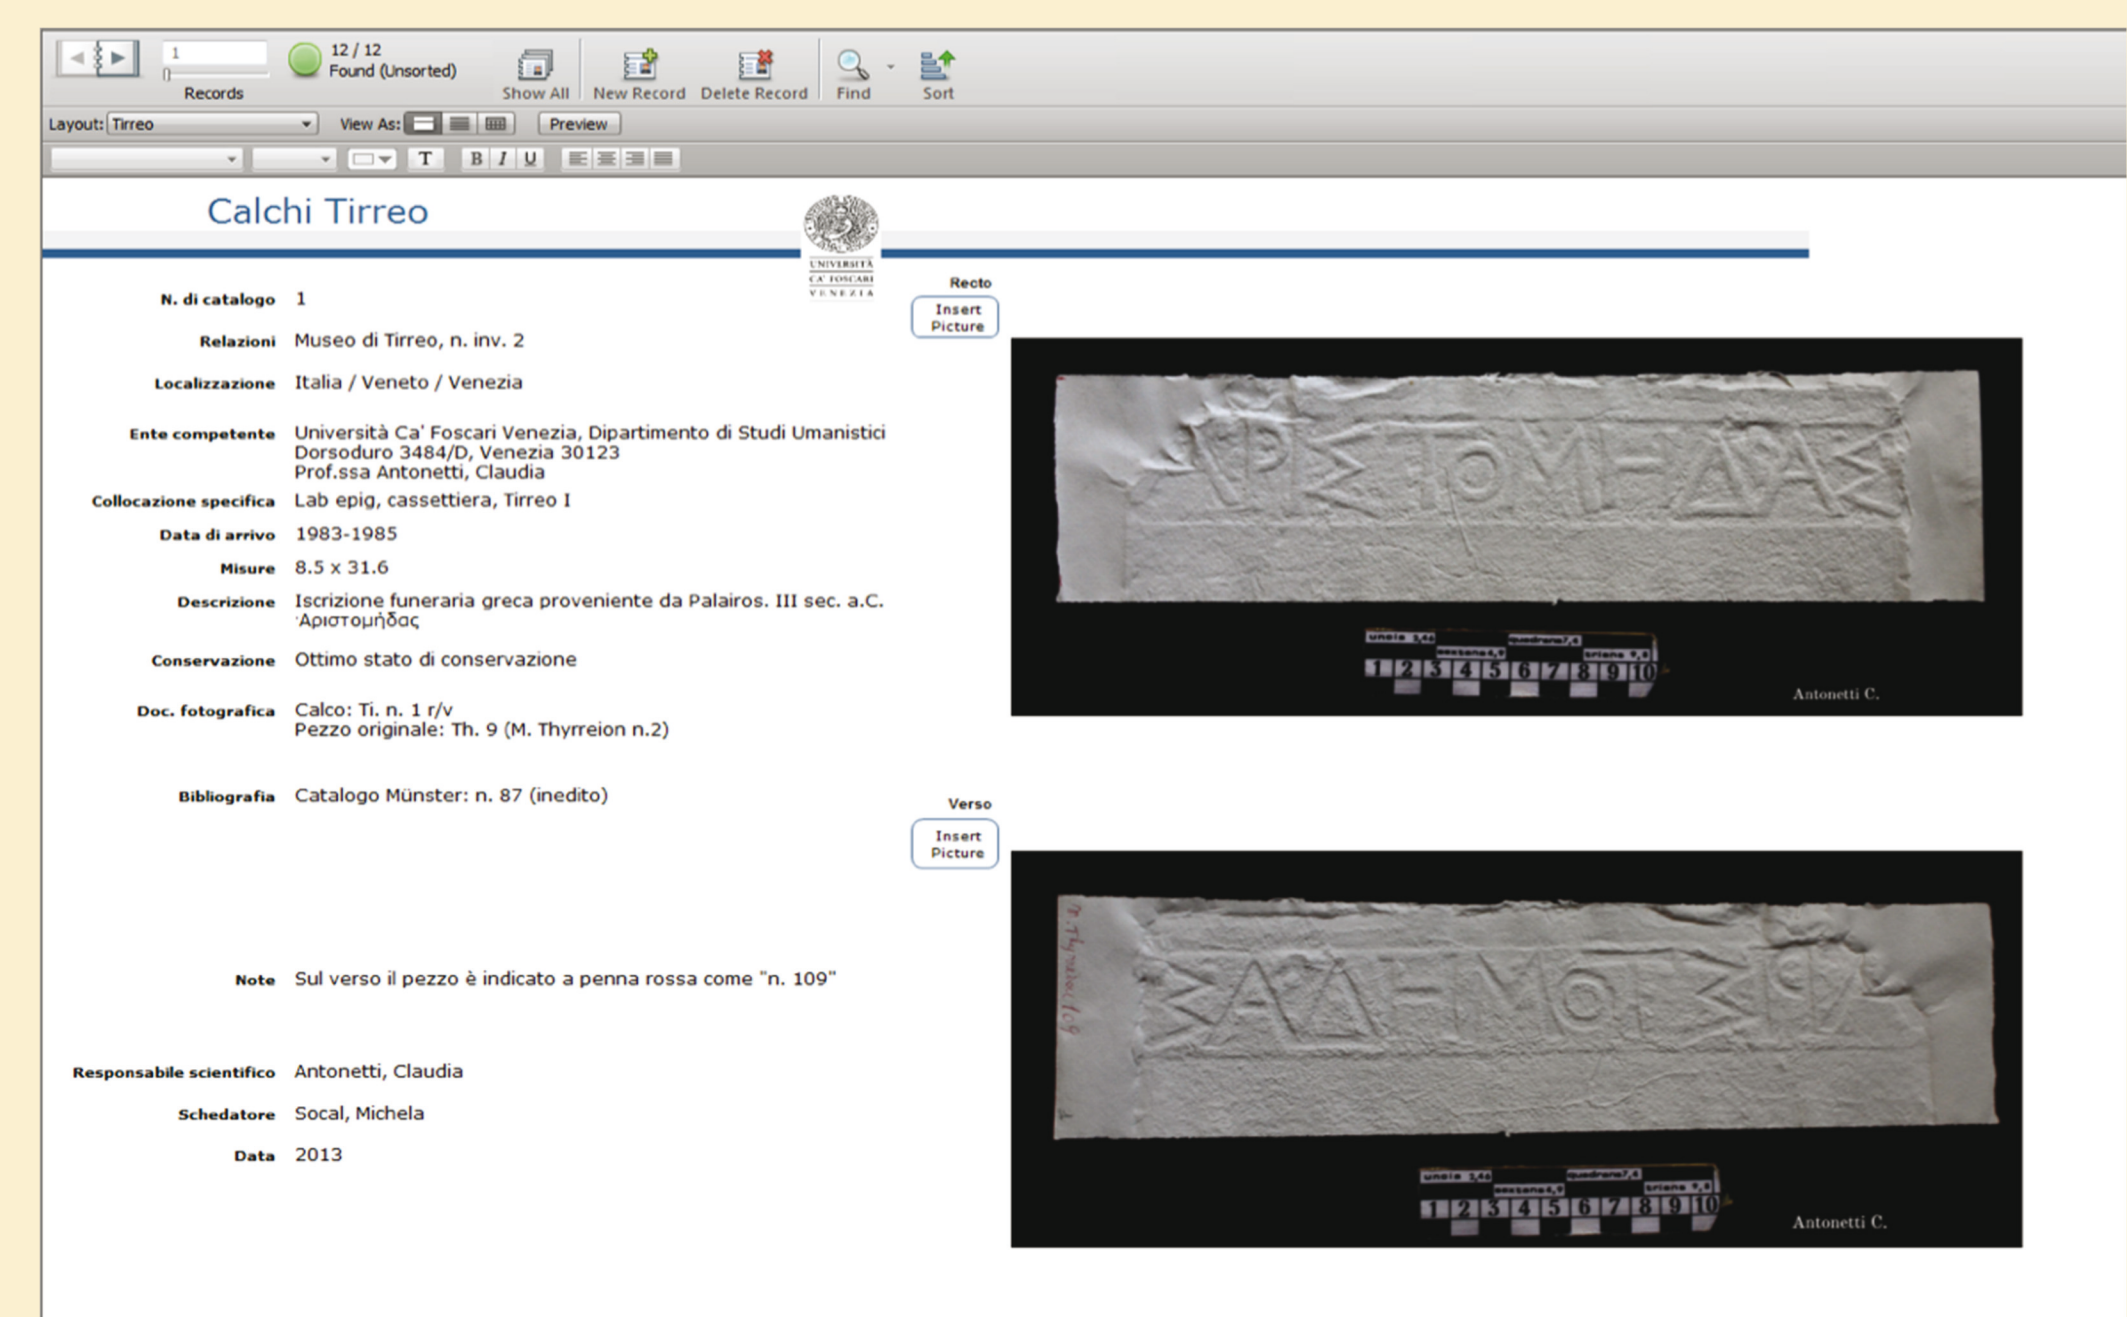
1
Records
12 / 12
Found (Unsorted)
Show All
New Record
Delete Record
Find
Sort

Layout: Tirreo
View As:
Preview

T
B I U

Calchi Tirreo

UNIVERSITÀ CA' FOSCARI VENEZIA

N. di catalogo 1

Relazioni Museo di Tirreo, n. inv. 2

Localizzazione Italia / Veneto / Venezia

Ente competente Università Ca' Foscari Venezia, Dipartimento di Studi Umanistici
Dorsoduro 3484/D, Venezia 30123
Prof.ssa Antonetti, Claudia

Collocazione specifica Lab epig, cassettiera, Tirreo I

Data di arrivo 1983-1985

Misure 8.5 x 31.6

Descrizione Iscrizione funeraria greca proveniente da Palairos. III sec. a.C.
Ἀριστομήδας

Conservazione Ottimo stato di conservazione

Doc. fotografica Calco: Ti. n. 1 r/v
Pezzo originale: Th. 9 (M. Thyrreion n.2)

Bibliografia Catalogo Münster: n. 87 (inedito)

Note Sul verso il pezzo è indicato a penna rossa come "n. 109"

Responsabile scientifico Antonetti, Claudia

Schedatore Socal, Michela

Data 2013

Recto
Insert Picture

ΑΡΙΣΤΟΜΗΔΑΣ

1 2 3 4 5 6 7 8 9 10
Antonetti C.

Verso
Insert Picture

1 2 3 4 5 6 7 8 9 10
Antonetti C.